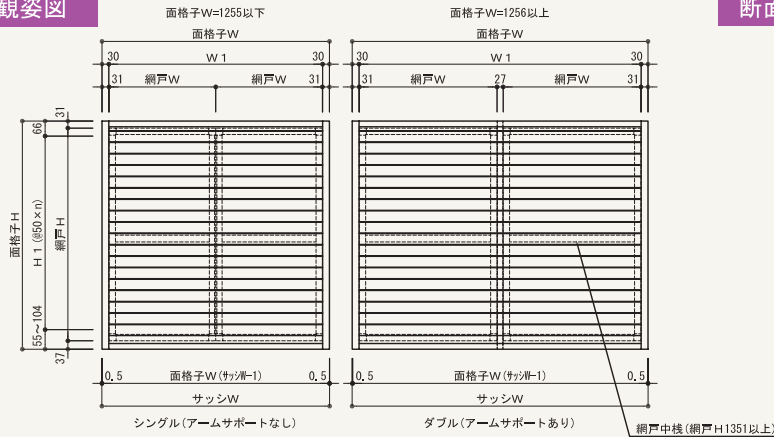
観姿図

断面

面格子W=1255以下

面格子W

30 W1 30

31 網戸W 網戸W 31

31

66

面格子H

H1 (@50×n)

網戸H

55~104

37

0.5 面格子W(サッシW-1) 0.5

サッシW

シングル(アームサポートなし)

面格子W=1256以上

面格子W

30 W1 30

31 網戸W 27 網戸W 31

0.5 面格子W(サッシW-1) 0.5

サッシW

ダブル(アームサポートあり)

網戸中桟(網戸H1351以上)